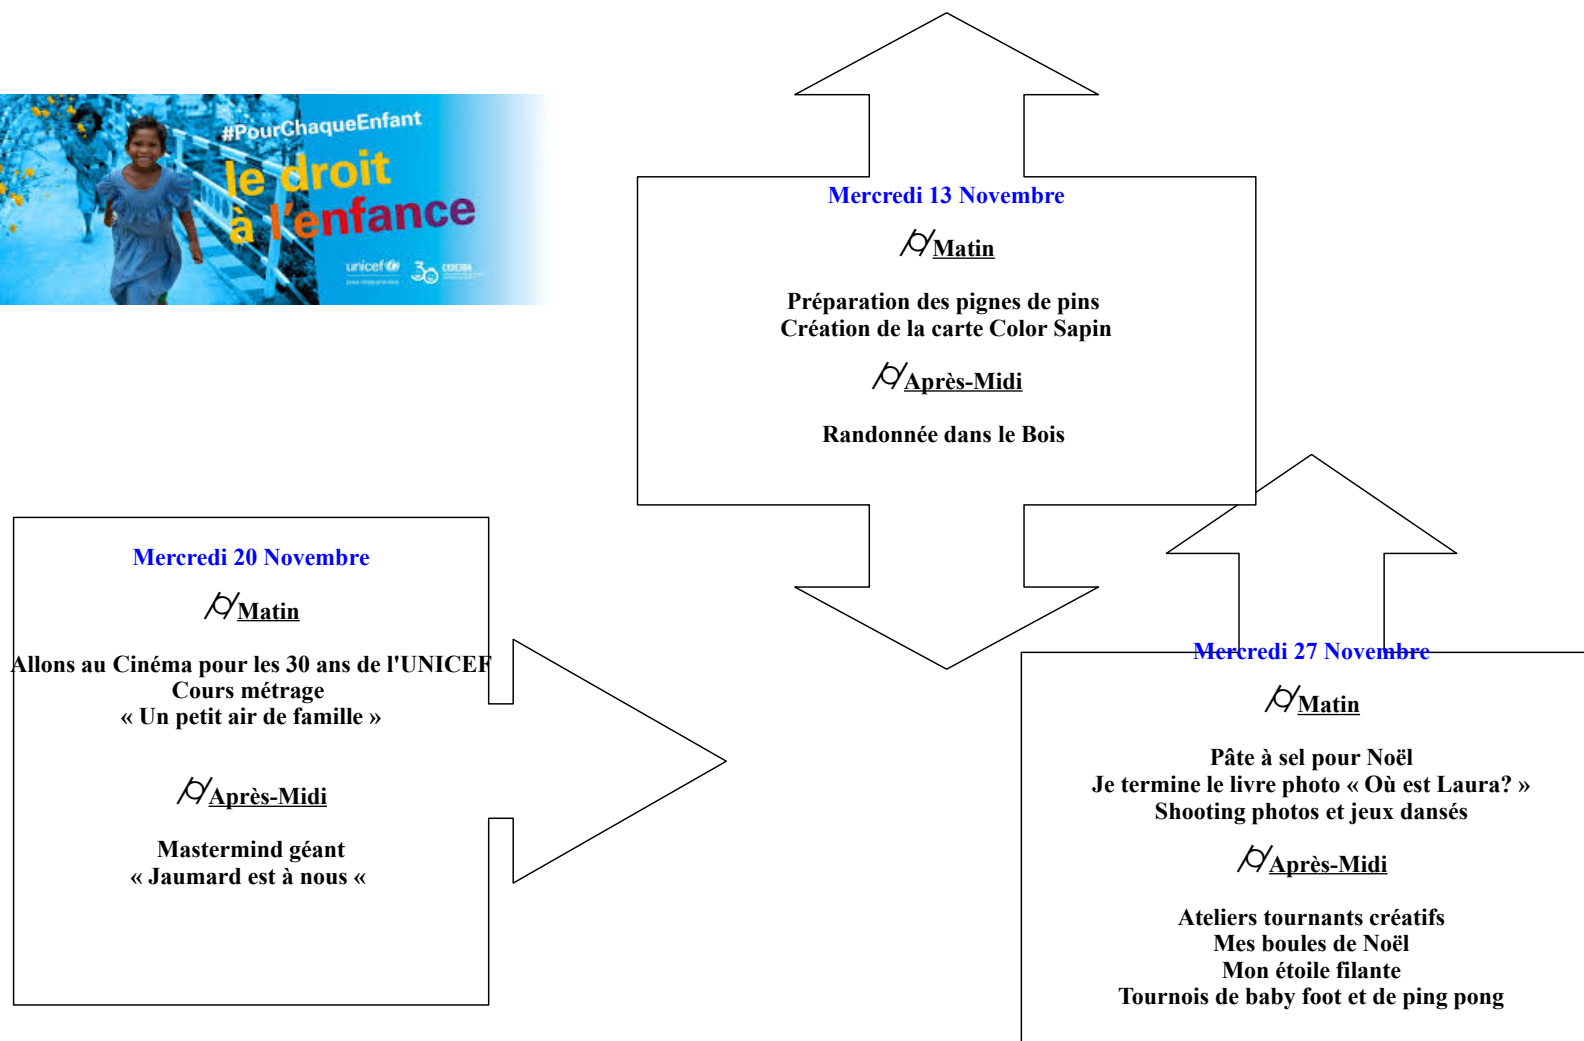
#PourChaqueEnfant
le droit à l'enfance
unicef 30

Mercredi 13 Novembre

Matin

Préparation des pignes de pins
Création de la carte Color Sapin

Après-Midi

Randonnée dans le Bois

Mercredi 20 Novembre

Matin

Allons au Cinéma pour les 30 ans de l'UNICEF
Cours métrage
« Un petit air de famille »

Après-Midi

Mastermind géant
« Jaumard est à nous «

Mercredi 27 Novembre

Matin

Pâte à sel pour Noël
Je termine le livre photo « Où est Laura? »
Shooting photos et jeux dansés

Après-Midi

Ateliers tournants créatifs
Mes boules de Noël
Mon étoile filante
Tournois de baby foot et de ping pong